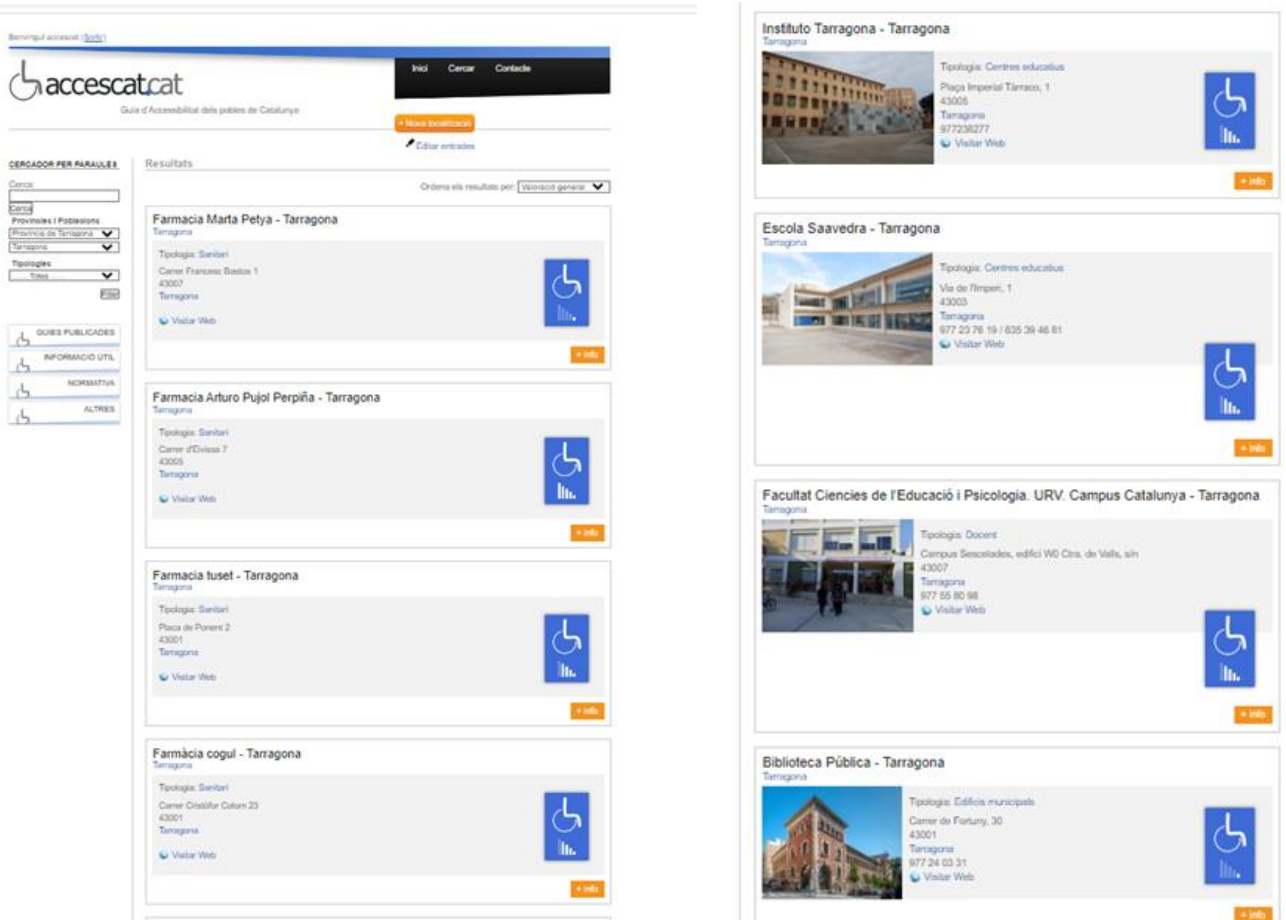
Benvingut accescat (Sortir)

accescat.cat
Guia d'Accessibilitat dels pobles de Catalunya

Inici Cercar Contacte

+ Nova localització

Editar entrades

CERCADOR PER PARAULES
Cerca:
Cerca
Províncies i Poblacions
Provincia de Tarragona
Tarragona
Tipologies
Totes
Filtrar

GUIES PUBLICADES
INFORMACIO UTIL
NORMATIVA
ALTRES

Resultats

Ordena els resultats per: Valoració general

Farmacia Marta Petya - Tarragona
Tarragona
Tipologia: Sanitari
Carrer Francesc Bastos 1
43007
Tarragona
Visitar Web
+ info

Farmacia Arturo Pujol Perpiña - Tarragona
Tarragona
Tipologia: Sanitari
Carrer d'Eivissa 7
43005
Tarragona
Visitar Web
+ info

Farmacia tuset - Tarragona
Tarragona
Tipologia: Sanitari
Placa de Ponent 2
43001
Tarragona
Visitar Web
+ info

Farmàcia cogul - Tarragona
Tarragona
Tipologia: Sanitari
Carrer Cristòfor Colom 23
43001
Tarragona
Visitar Web
+ info

Instituto Tarragona - Tarragona
Tarragona
Tipologia: Centres educatius
Plaça Imperial Tàrraco, 1
43005
Tarragona
977238277
Visitar Web
+ info

Escola Saavedra - Tarragona
Tarragona
Tipologia: Centres educatius
Via de l'Imperi, 1
43003
Tarragona
977 23 76 19 / 635 39 46 81
Visitar Web
+ info

Facultat Ciencies de l'Educació i Psicologia. URV. Campus Catalunya - Tarragona
Tarragona
Tipologia: Docent
Campus Sescelades, edifici W0 Ctra. de Valls, s/n
43007
Tarragona
977 55 80 98
Visitar Web
+ info

Biblioteca Pública - Tarragona
Tarragona
Tipologia: Edificis municipals
Carrer de Fortuny, 30
43001
Tarragona
977 24 03 31
Visitar Web
+ info